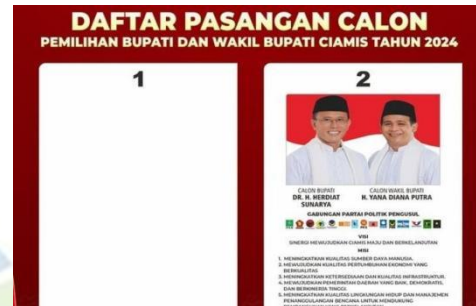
DAFTAR PASANGAN CALON
PEMILIHAN BUPATI DAN WAKIL BUPATI CIAMIS TAHUN 2024

1

2

CALON BUPATI
DR. H. HERDIAT SUNARYA

CALON WAKIL BUPATI
H. YANA DIANA PUTRA

GABUNGAN PARTAI POLITIK PENGUSUL

VISI
SINERGI MEWUJUDKAN CIAMIS MAJU DAN BERKELANJUTAN

MISI
1. MENINGKATKAN KUALITAS SUMBER DAYA MANUSIA.
2. MEWUJUDKAN KUALITAS PERTUMBUHAN EKONOMI YANG BERKUALITAS
3. MENINGKATKAN KETERSEDIAAN DAN KUALITAS INFRASTRUKTUR.
4. MEWUJUDKAN PEMERINTAHAN DAERAH YANG BAIK, DEMOKRATIS DAN BERINERGI TINGGI.
5. MENINGKATKAN KUALITAS LINGKUNGAN HIDUP DAN MANAJEMEN PENANGGULANGAN BENCANA UNTUK MENDUKUNG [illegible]